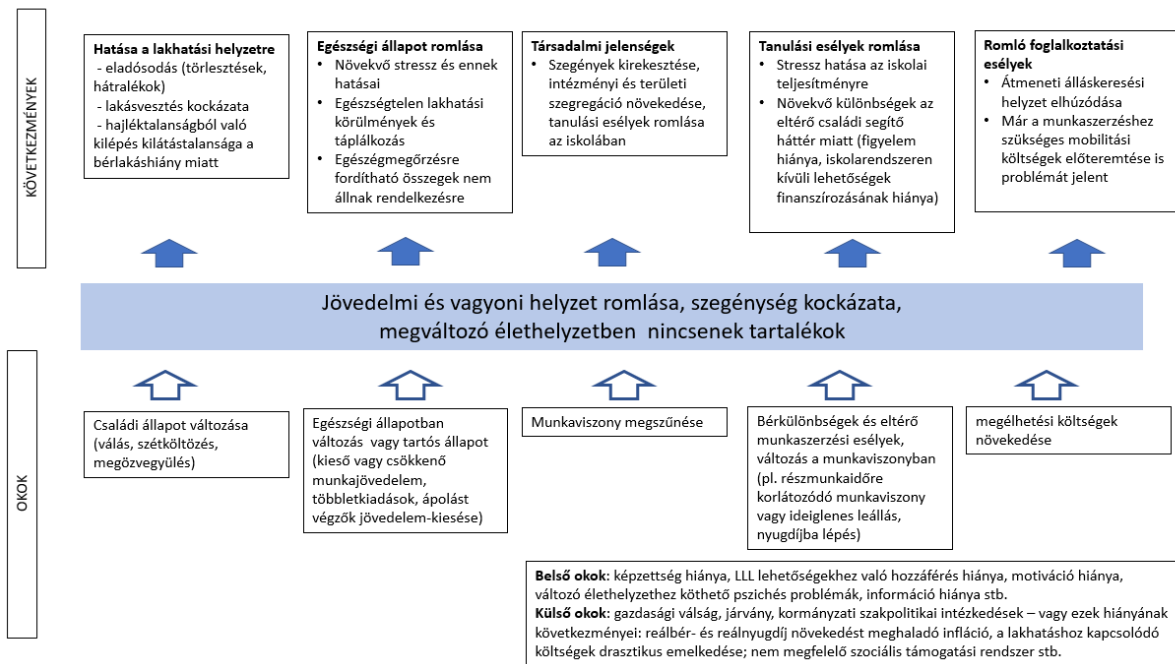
KÖVETKEZMÉNYEK

Hatása a lakhatási helyzetre
- eladósodás (törlesztések, hátralékok)
- lakásvesztés kockázata
- hajléktalanságból való kilépés kilátástalansága a bérlakáshiány miatt

Egészségi állapot romlása
• Növekvő stressz és ennek hatásai
• Egészségtelen lakhatási körülmények és táplálkozás
• Egészségmegőrzésre fordítható összegek nem állnak rendelkezésre

Társadalmi jelenségek
• Szegények kirekesztése, intézményi és területi szegregáció növekedése, tanulási esélyek romlása az iskolában

Tanulási esélyek romlása
• Stressz hatása az iskolai teljesítményre
• Növekvő különbségek az eltérő családi segítő háttér miatt (figyelem hiánya, iskolarendszeren kívüli lehetőségek finanszírozásának hiánya)

Romló foglalkoztatási esélyek
• Átmeneti álláskeresési helyzet elhúzódása
• Már a munkaszerzéshez szükséges mobilitási költségek előteremtése is problémát jelent

Jövedelmi és vagyoni helyzet romlása, szegénység kockázata, megváltozó élethelyzetben nincsenek tartalékok

OKOK

Családi állapot változása (válás, szétköltözés, megözvegyülés)

Egészségi állapotban változás vagy tartós állapot (kieső vagy csökkenő munkajövedelem, többletkiadások, ápolást végzők jövedelem-kiesése)

Munkaviszony megszűnése

Bérkülönbségek és eltérő munkaszerzési esélyek, változás a munkaviszonyban (pl. részmunkaidőre korlátozódó munkaviszony vagy ideiglenes leállás, nyugdíjba lépés)

megélhetési költségek növekedése

Belső okok: képzettség hiánya, LLL lehetőségekhez való hozzáférés hiánya, motiváció hiánya, változó élethelyzethez köthető pszichés problémák, információ hiánya stb.
Külső okok: gazdasági válság, járvány, kormányzati szakpolitikai intézkedések – vagy ezek hiányának következményei: reálbér- és reálnyugdíj növekedést meghaladó infláció, a lakhatáshoz kapcsolódó költségek drasztikus emelkedése; nem megfelelő szociális támogatási rendszer stb.